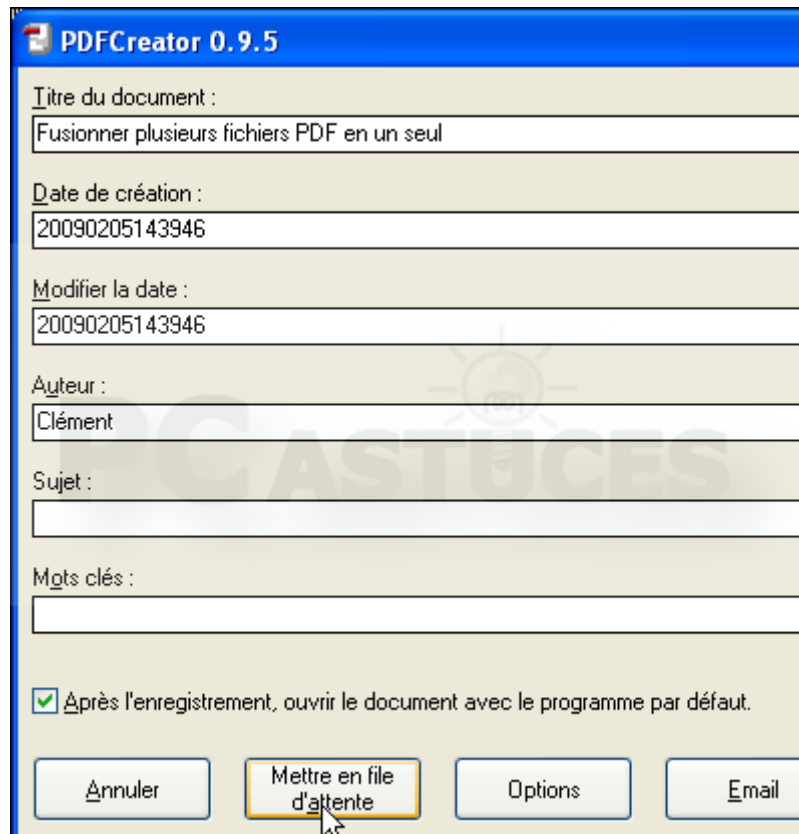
PDFCreator 0.9.5

Titre du document :

Fusionner plusieurs fichiers PDF en un seul

Date de création :

20090205143946

Modifier la date :

20090205143946

Auteur :

Clément

Sujet :

Mots clés :

Après l'enregistrement, ouvrir le document avec le programme par défaut.

Annuler

Mettre en file d'attente

Options

Email

PC ASTUCES